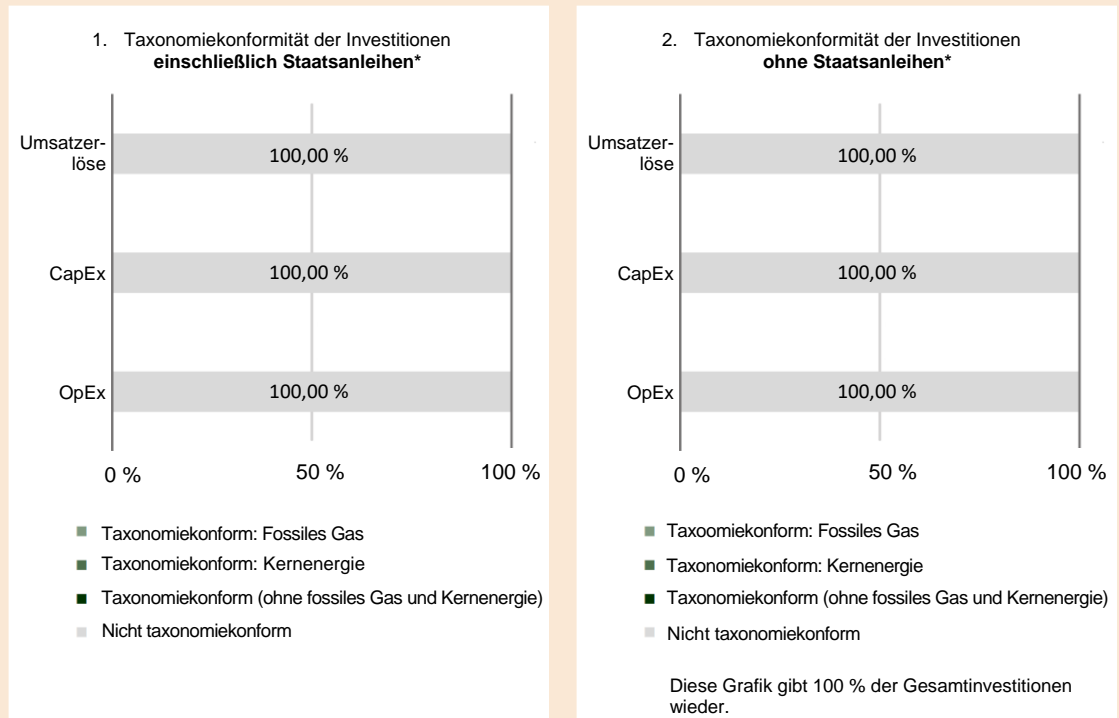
1. Taxonomiekonformität der Investitionen **einschließlich Staatsanleihen***

Umsatzerlöse
100,00 %

CapEx
100,00 %

OpEx
100,00 %

0 %
50 %
100 %

Taxonomiekonform: Fossiles Gas

Taxonomiekonform: Kernenergie

Taxonomiekonform (ohne fossiles Gas und Kernenergie)

Nicht taxonomiekonform

2. Taxonomiekonformität der Investitionen **ohne Staatsanleihen***

Umsatzerlöse
100,00 %

CapEx
100,00 %

OpEx
100,00 %

0 %
50 %
100 %

Taxoomiekonform: Fossiles Gas

Taxonomiekonform: Kernenergie

Taxonomiekonform (ohne fossiles Gas und Kernenergie)

Nicht taxonomiekonform

Diese Grafik gibt 100 % der Gesamtinvestitionen wieder.